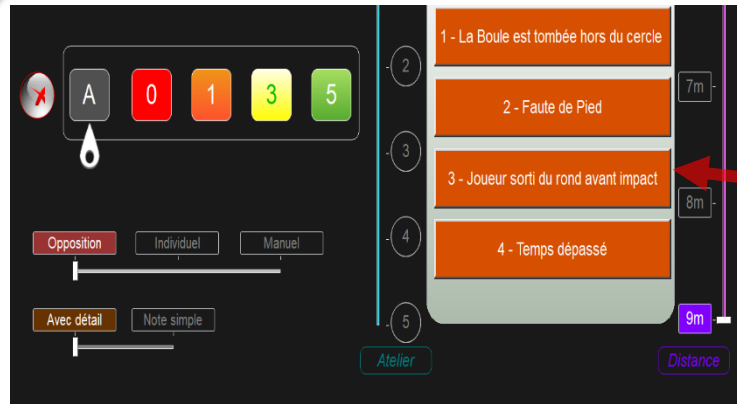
A
0
1
3
5

Opposition
Individuel
Manuel

Avec détail
Note simple

2
3
4
5
Atelier

1 - La Boule est tombée hors du cercle
2 - Faute de Pied
3 - Joueur sorti du rond avant impact
4 - Temps dépassé

7m
8m
9m
Distance